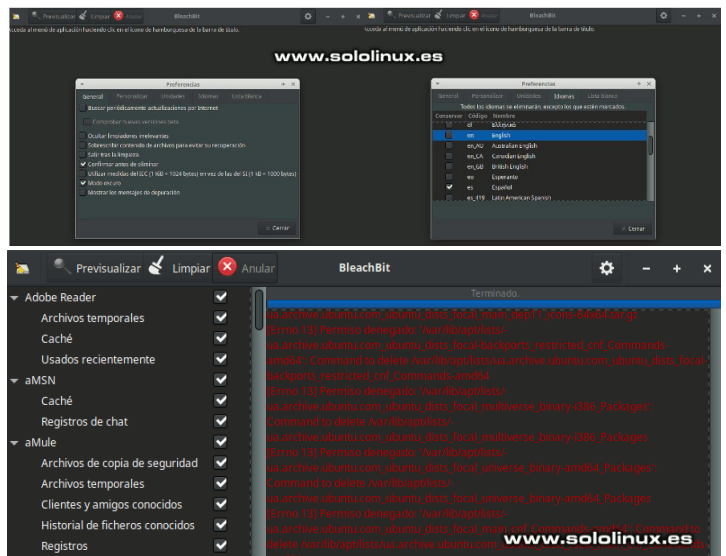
Previsualizar Limpiar Anular BleachBit

Acceda al menú de aplicación haciendo clic en el icono de hamburguesa de la barra de título.

www.sololinux.es

Preferencias

General Personalizar Unidades Idiomas Lista blanca

Buscar periódicamente actualizaciones por Internet

Comprobar nuevas versiones beta

Ocultar limpiadores irrelevantes

Sobrescribir contenido de archivos para evitar su recuperación

Salir tras la limpieza

Confirmar antes de eliminar

Utilizar medidas del IEC (1 KiB = 1024 bytes) en vez de las del SI (1 kB = 1000 bytes)

Modo oscuro

Mostrar los mensajes de depuración

Cerrar

Previsualizar Limpiar Anular BleachBit

Acceda al menú de aplicación haciendo clic en el icono de hamburguesa de la barra de título.

Preferencias

General Personalizar Unidades Idiomas Lista blanca

Todos los idiomas se eliminarán, excepto los que estén marcados.

| Conservar | Código | Nombre |
|---|---|---|
| | el | Ελληνικά |
| | en | English |
| | en_AU | Australian English |
| | en_CA | Canadian English |
| | en_GB | British English |
| | eo | Esperanto |
| | es | Español |
| | es_419 | Latin American Spanish |

Cerrar

Previsualizar Limpiar Anular BleachBit

Adobe Reader
Archivos temporales
Caché
Usados recientemente
aMSN
Caché
Registros de chat
aMule
Archivos de copia de seguridad
Archivos temporales
Clientes y amigos conocidos
Historial de ficheros conocidos
Registros

Terminado.

ua.archive.ubuntu.com_ubuntu_dists_focal_main_dep11_icons-64x64.tar.gz
[Errno 13] Permiso denegado: '/var/lib/apt/lists/ua.archive.ubuntu.com_ubuntu_dists_focal-backports_restricted_cnf_Commands-amd64': Command to delete /var/lib/apt/lists/ua.archive.ubuntu.com_ubuntu_dists_focal-backports_restricted_cnf_Commands-amd64
[Errno 13] Permiso denegado: '/var/lib/apt/lists/ua.archive.ubuntu.com_ubuntu_dists_focal_multiverse_binary-i386_Packages': Command to delete /var/lib/apt/lists/ua.archive.ubuntu.com_ubuntu_dists_focal_multiverse_binary-i386_Packages
[Errno 13] Permiso denegado: '/var/lib/apt/lists/ua.archive.ubuntu.com_ubuntu_dists_focal_universe_binary-amd64_Packages': Command to delete /var/lib/apt/lists/ua.archive.ubuntu.com_ubuntu_dists_focal_universe_binary-amd64_Packages
[Errno 13] Permiso denegado: '/var/lib/apt/lists/ua.archive.ubuntu.com_ubuntu_dists_focal_main_cnf_Commands-amd64': Command to delete /var/lib/apt/lists/ua.archive.ubuntu.com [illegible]

www.sololinux.es